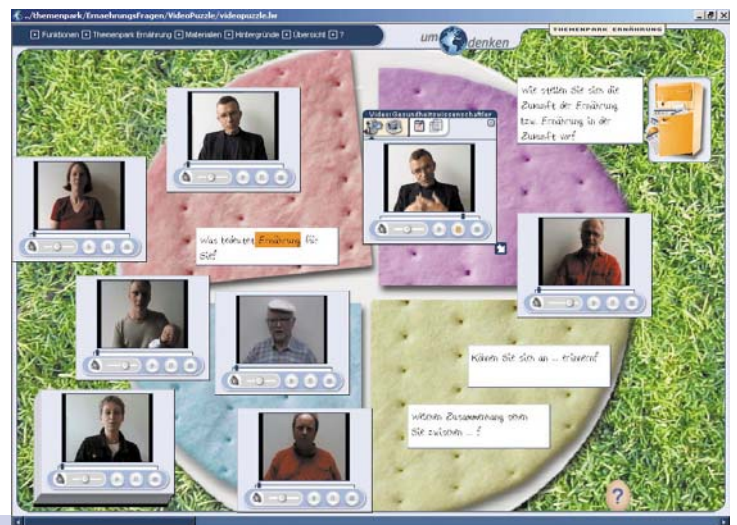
.../themenpark/ErnaehrungsFragen/VideoPuzzle/videopuzzle.lw

Funktionen Themenpark Ernährung Materialien Hintergründe Übersicht ?

um denken

THEMENPARK ERNÄHRUNG

Wie stellen Sie sich die Zukunft der Ernährung bzw. Ernährung in der Zukunft vor?

Video: Gesundheitswissenschaftler

Was bedeutet Ernährung für Sie?

Können Sie sich an ... erinnern?

Welchen Zusammenhang sehen Sie zwischen ... ?

?